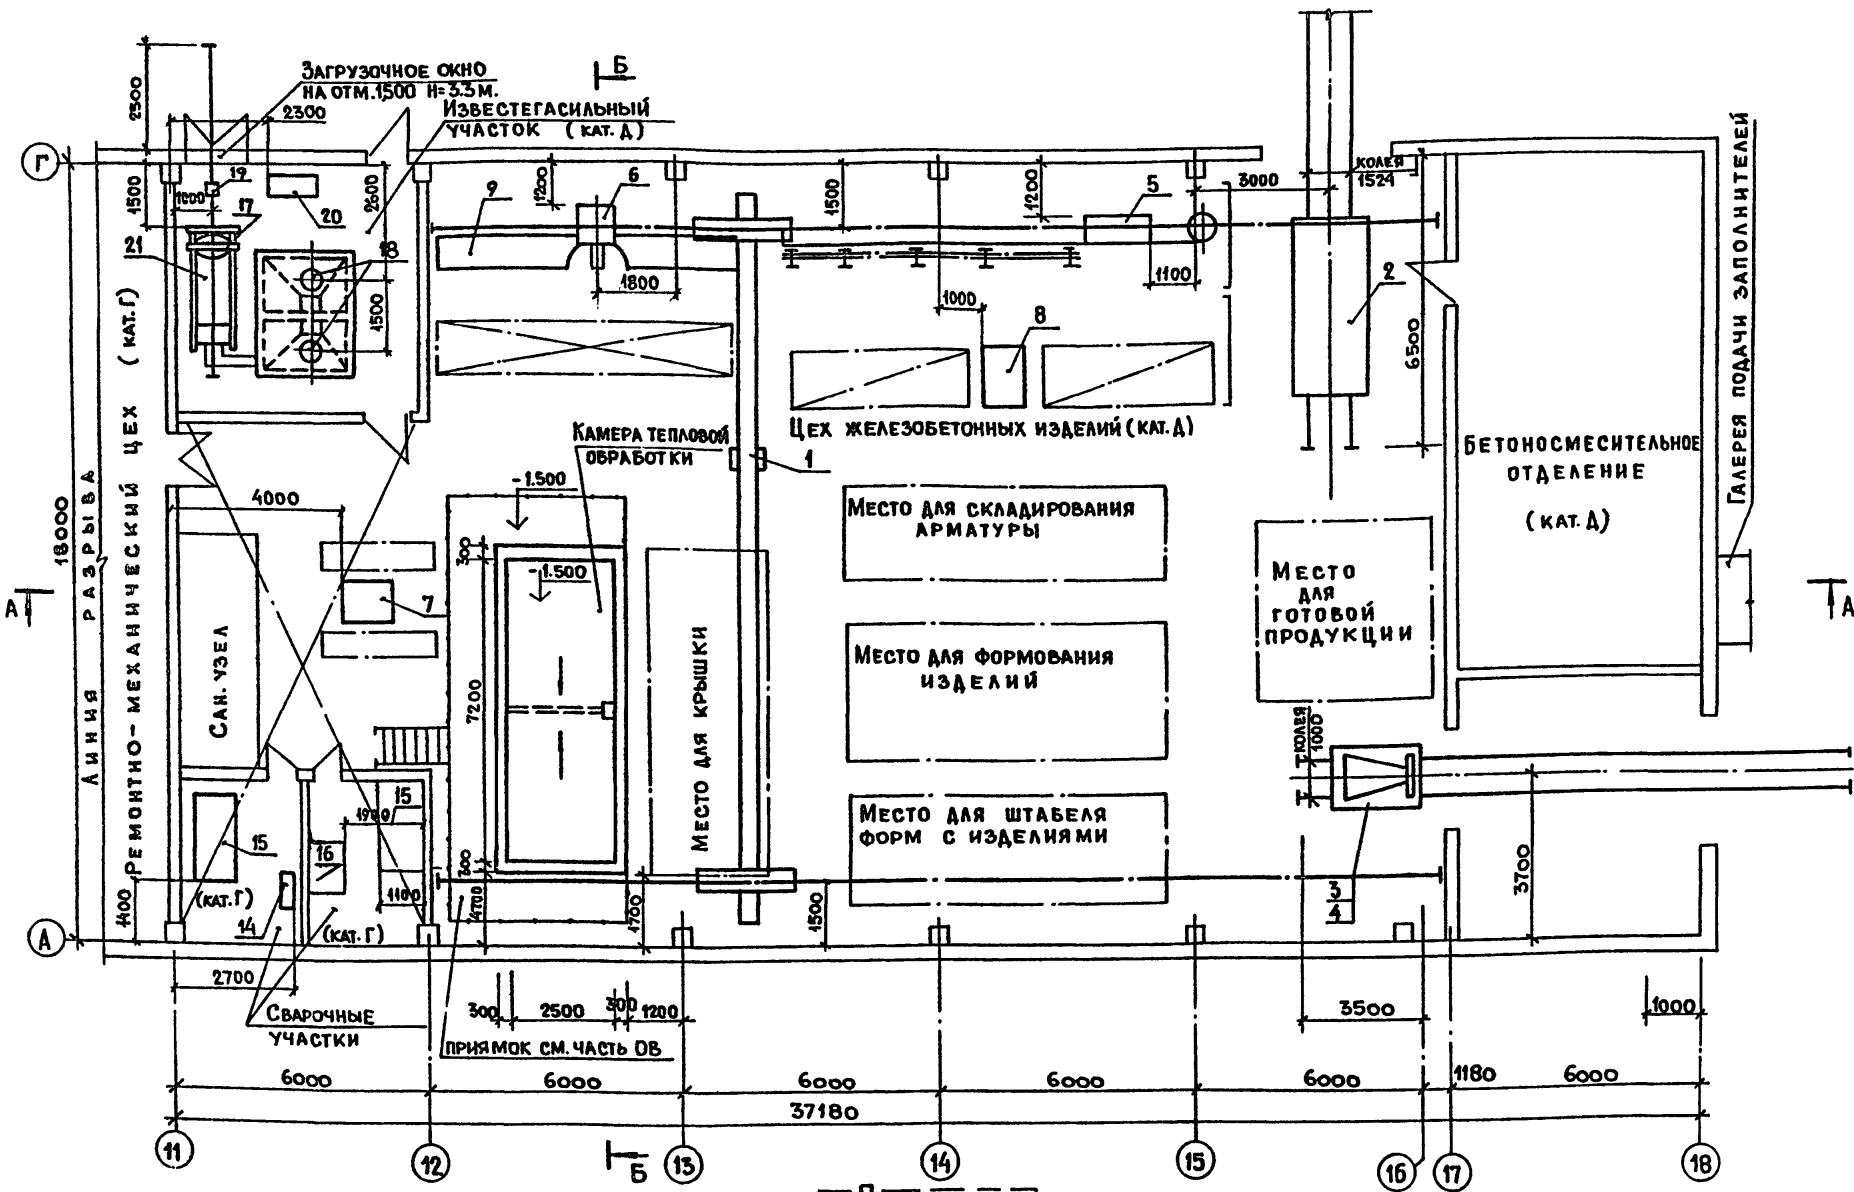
Загрузочное окно на отм.1500 Н=3.3м.
Б
Известегасильный участок (кат. Д)
2500
2300
Г
1500
1000
19
20
2600
17
21
18
1500
Ремонтно-механический цех (кат. Г)
Линия разрыва
18000
9
1200
6
1800
1500
1200
5
3000
1100
колея 1524
2
6500
1000
8
Галерея подачи заполнителей
Цех железобетонных изделий (кат. Д)
Камера тепловой обработки
1
Бетоносмесительное отделение
(кат. Д)
4000
-1.500
Место для складирования арматуры
А
А
7
300
-1.500
Сан. узел
Место для крышки
7200
Место для формования изделий
Место для готовой продукции
колея 1000
Место для штабеля форм с изделиями
15
1980
15
16
1100
300
4700
4700
1500
3
4
3700
1400
(кат. Г)
14
(кат. Г)
2700
Сварочные участки
300
2500
300
1200
приямок см. часть ОВ
3500
1000
6000
6000
6000
6000
6000
1180
6000
37180
11
12
Б
13
14
15
16
17
18